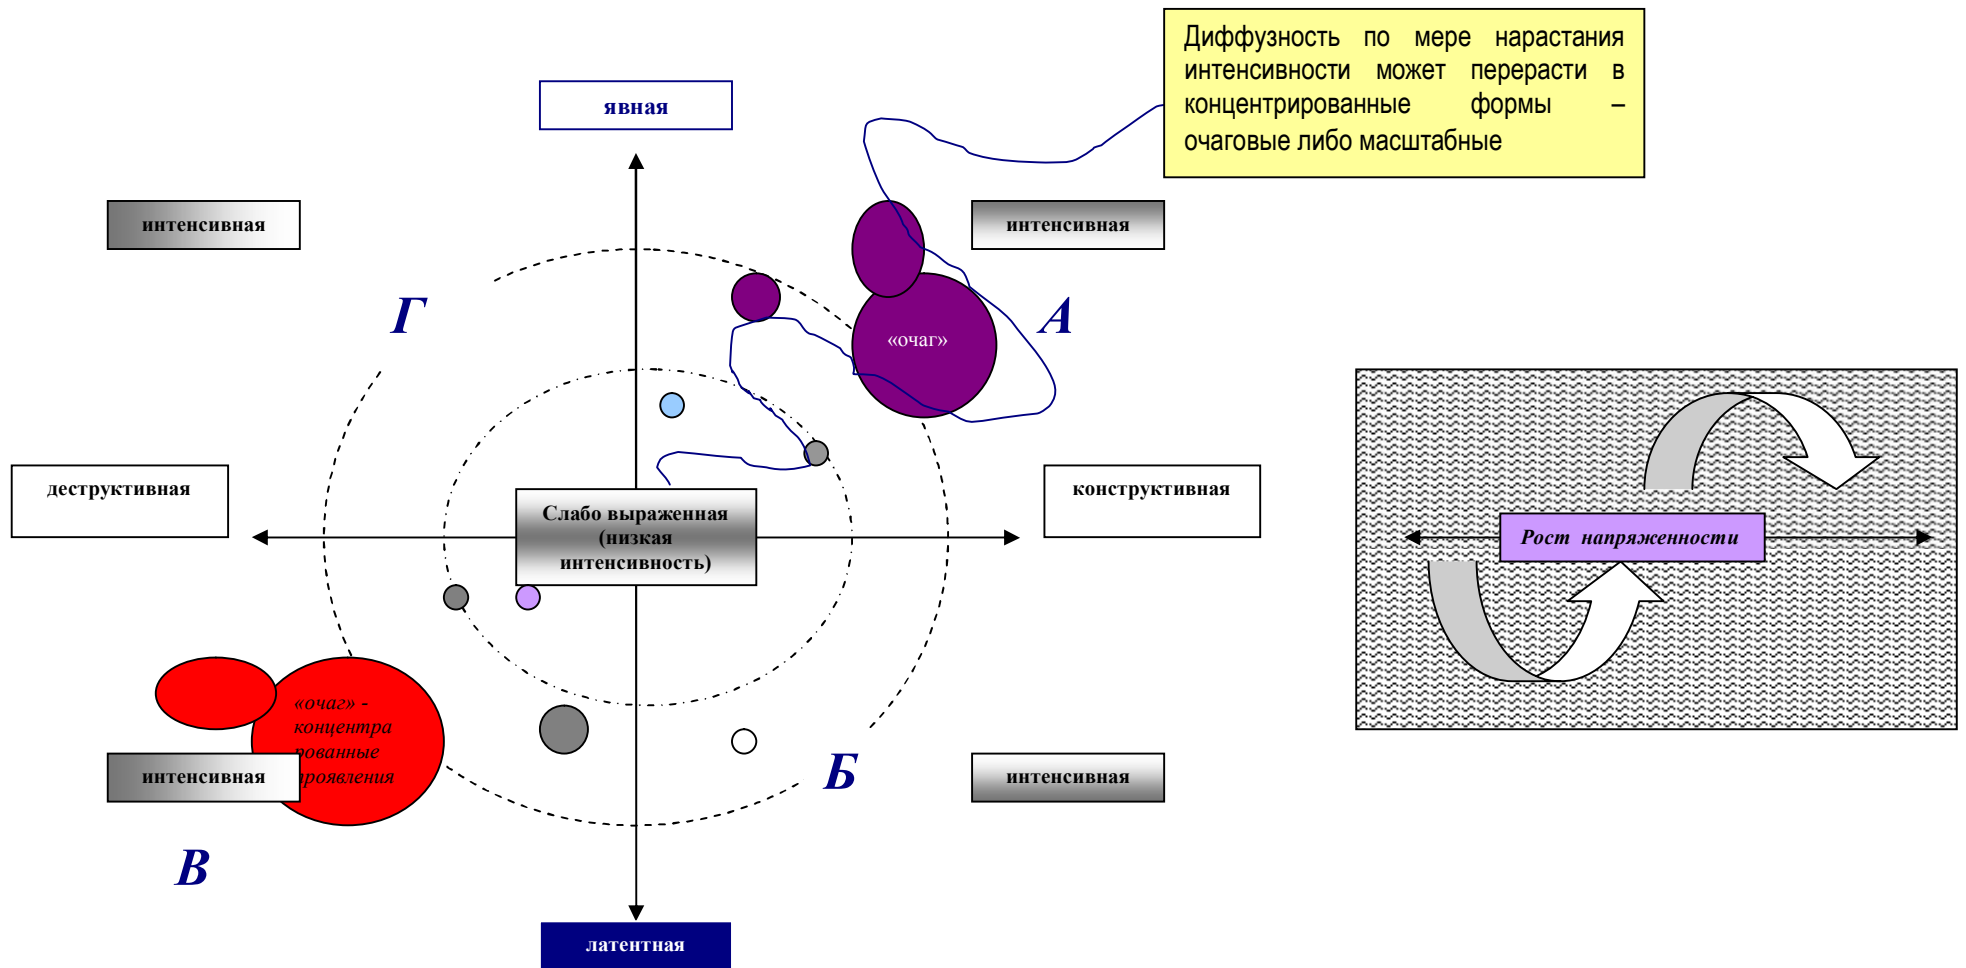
Диффузность по мере нарастания интенсивности может перерасти в концентрированные формы – очаговые либо масштабные

явная

интенсивная

интенсивная

Г

А

«очаг»

деструктивная

Слабо выраженная (низкая интенсивность)

конструктивная

Рост напряженности

«очаг» - концентрированные проявления

интенсивная

интенсивная

Б

В

латентная